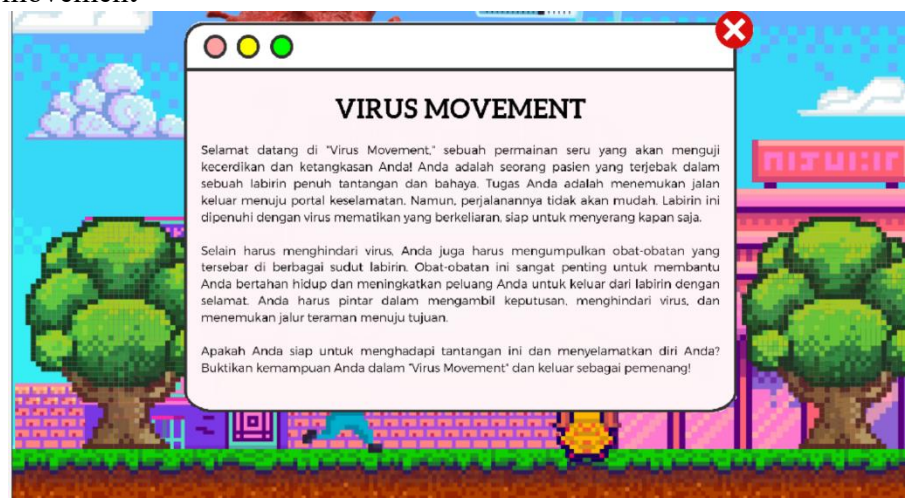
Movement

VIRUS MOVEMENT

Selamat datang di "Virus Movement," sebuah permainan seru yang akan menguji kecerdikan dan ketangkasan Anda! Anda adalah seorang pasien yang terjebak dalam sebuah labirin penuh tantangan dan bahaya. Tugas Anda adalah menemukan jalan keluar menuju portal keselamatan. Namun, perjalanannya tidak akan mudah. Labirin ini dipenuhi dengan virus mematikan yang berkeliaran, siap untuk menyerang kapan saja.

Selain harus menghindari virus, Anda juga harus mengumpulkan obat-obatan yang tersebar di berbagai sudut labirin. Obat-obatan ini sangat penting untuk membantu Anda bertahan hidup dan meningkatkan peluang Anda untuk keluar dari labirin dengan selamat. Anda harus pintar dalam mengambil keputusan, menghindari virus, dan menemukan jalur teraman menuju tujuan.

Apakah Anda siap untuk menghadapi tantangan ini dan menyelamatkan diri Anda? Buktikan kemampuan Anda dalam "Virus Movement" dan keluar sebagai pemenang!